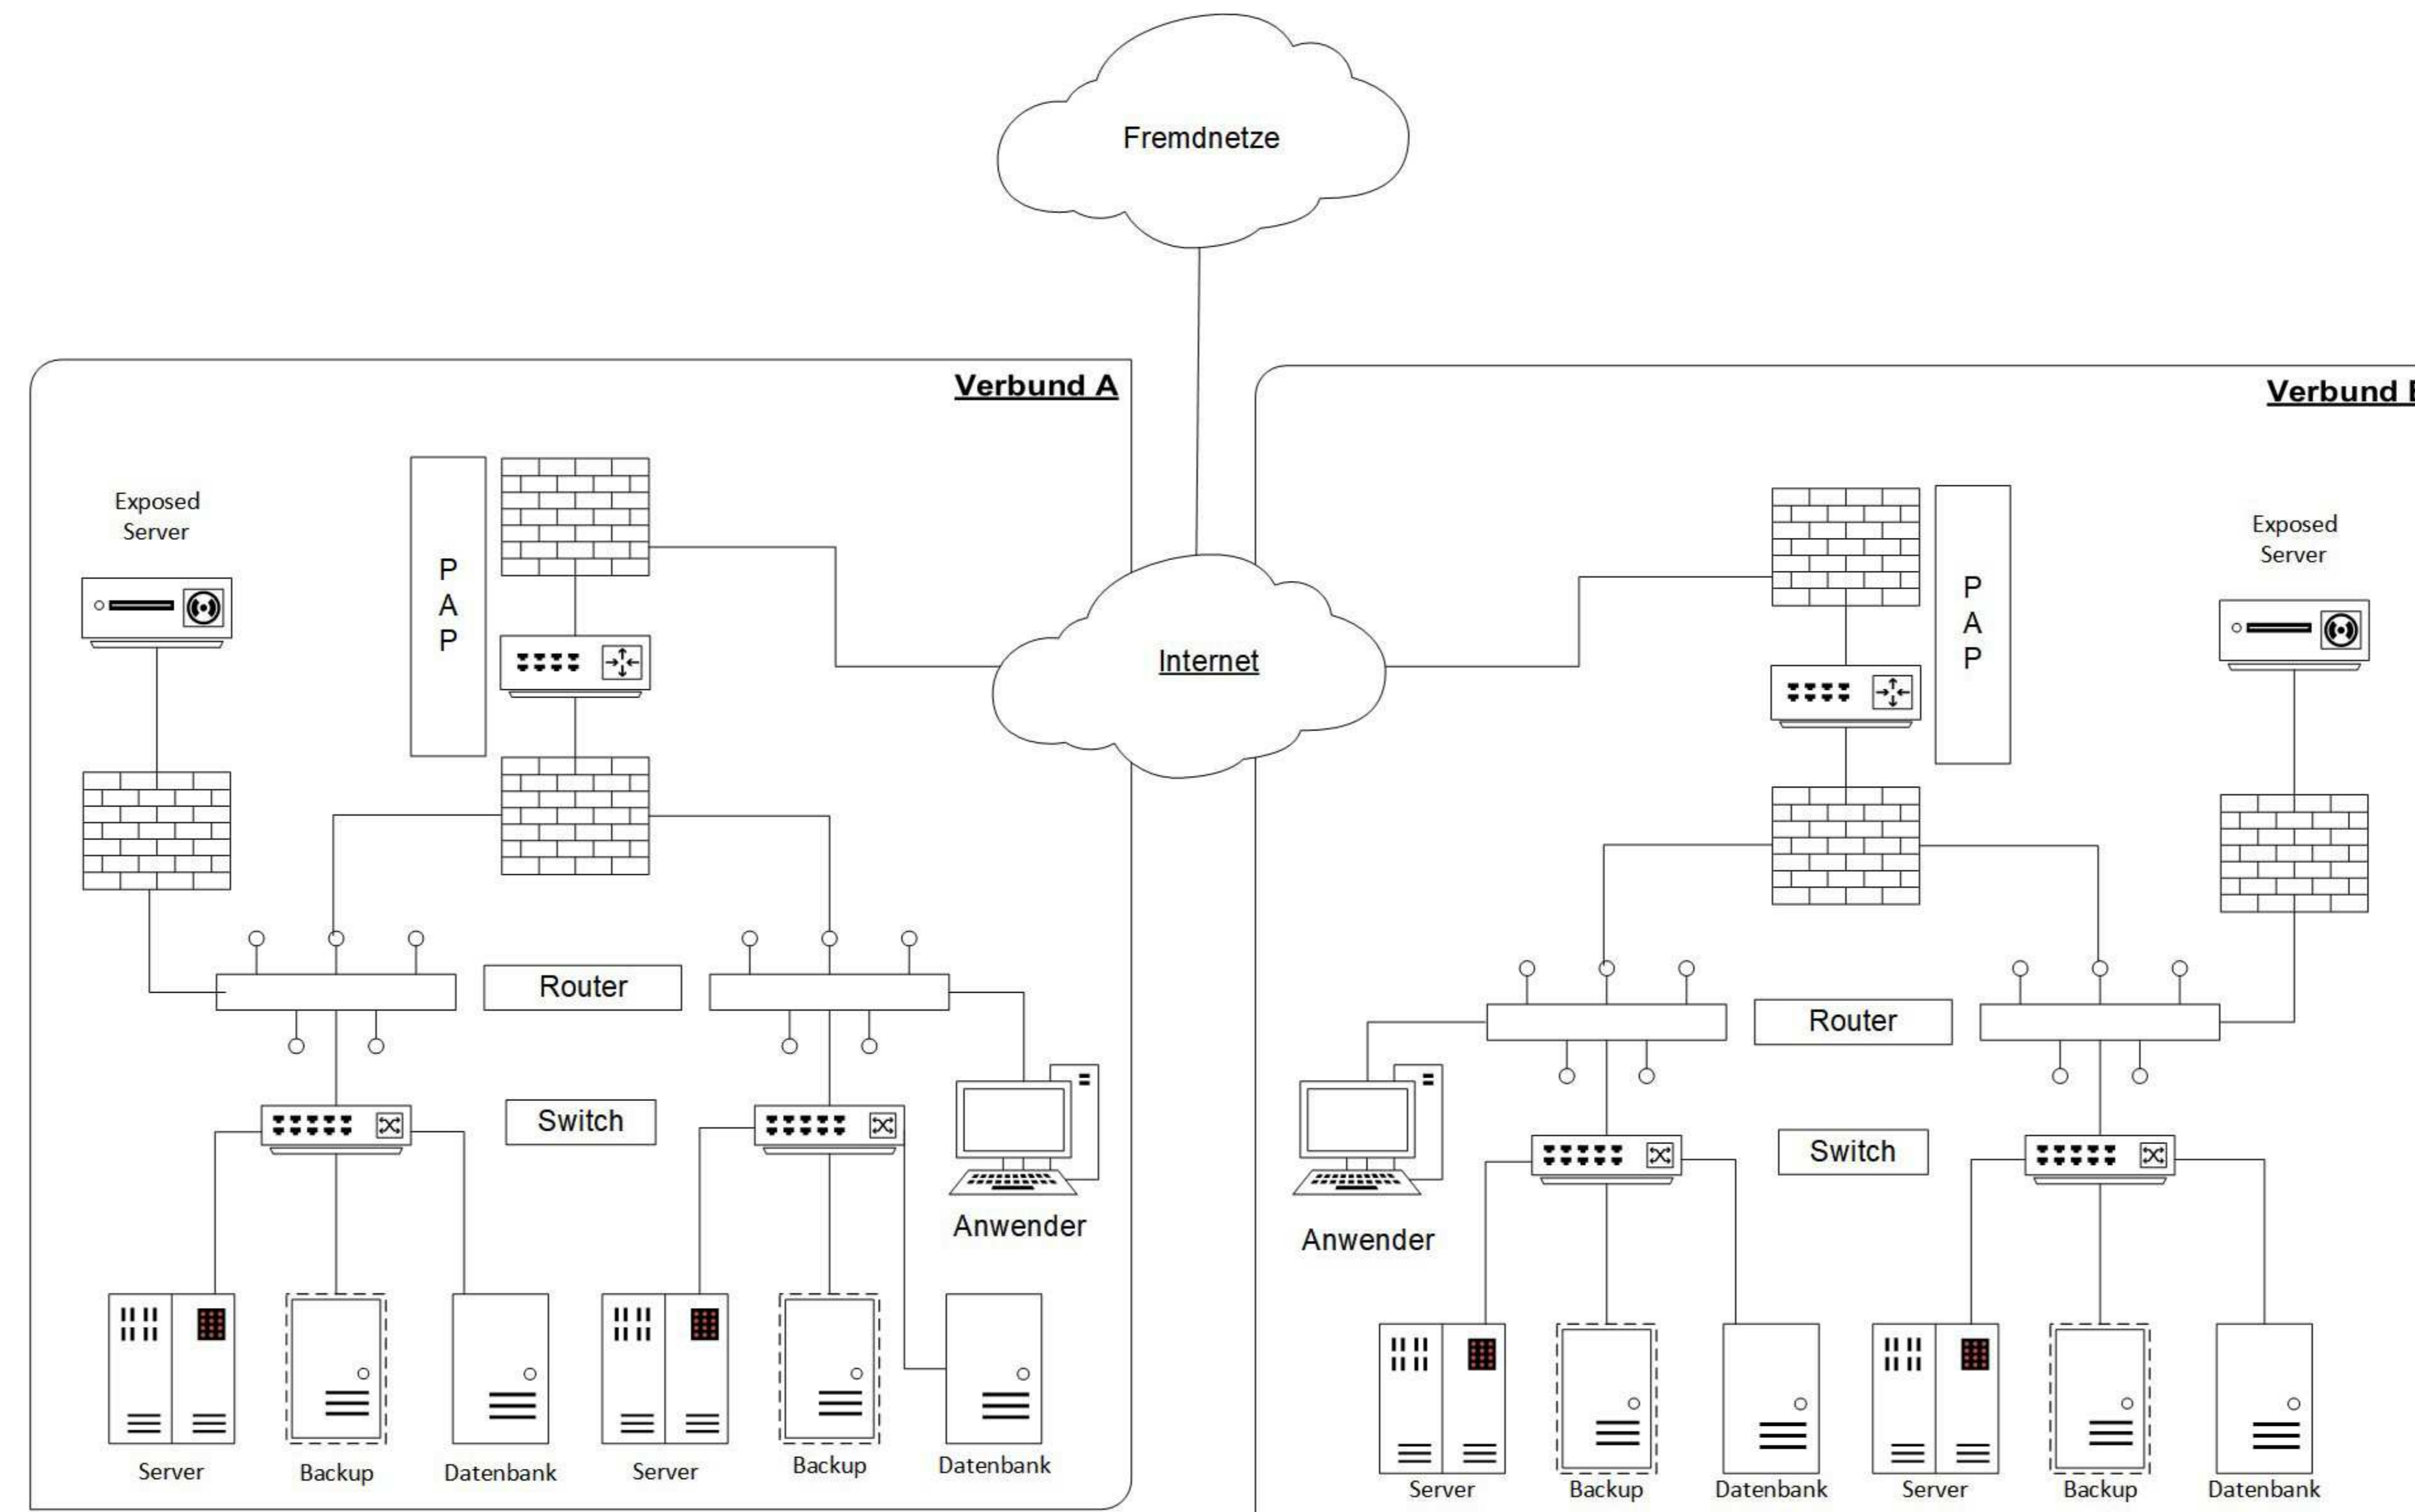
Fremdnetze

Verbund A

Exposed Server

P
A
P

Internet

Router

Switch

Anwender

Server Backup Datenbank Server Backup Datenbank

Verbund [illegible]

Exposed Server

P
A
P

Router

Switch

Anwender

Server Backup Datenbank Server Backup Datenbank